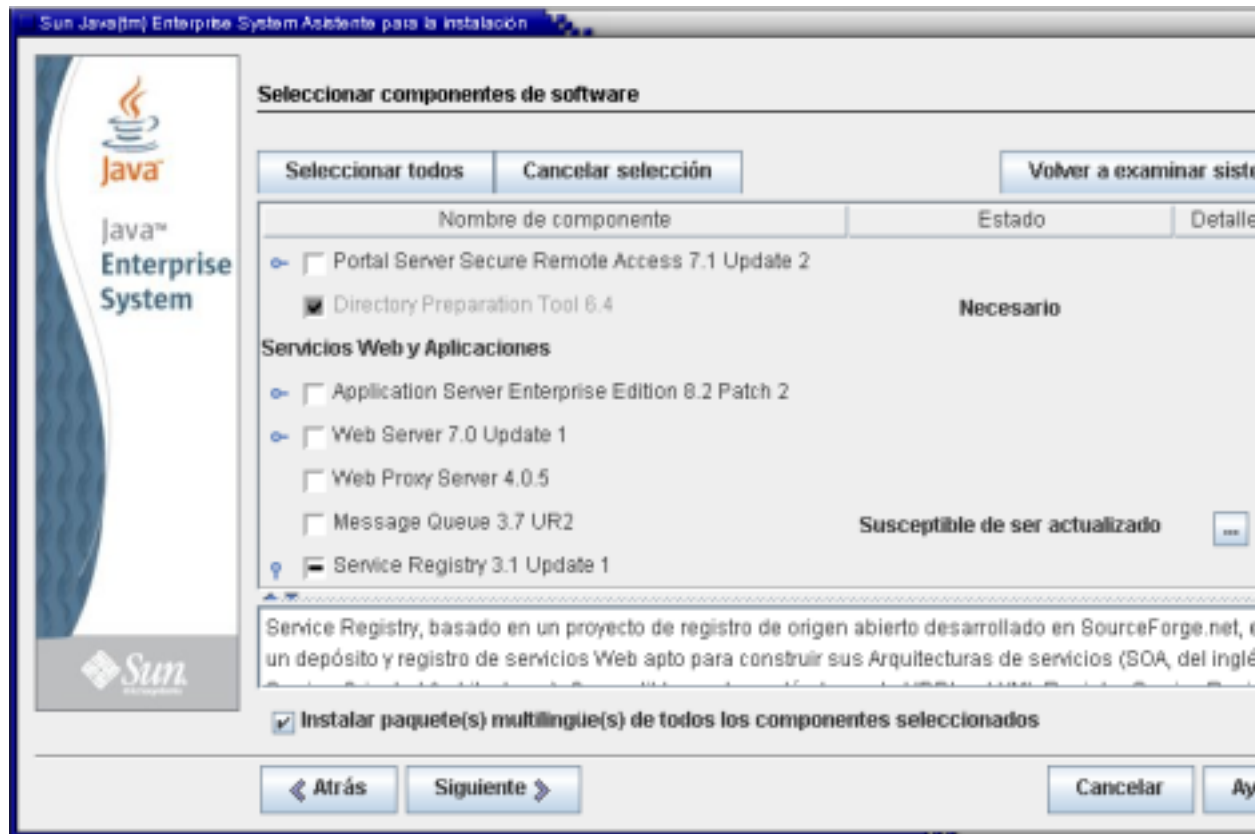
Sun Java(tm) Enterprise System Asistente para la instalación

Java

Java™ Enterprise System

Sun

Seleccionar componentes de software

Seleccionar todos | Cancelar selección | Volver a examinar siste

| Nombre de componente | Estado | Detalle |
|---|---|---|
| Portal Server Secure Remote Access 7.1 Update 2 | | |
| Directory Preparation Tool 6.4 | Necesario | |
| Servicios Web y Aplicaciones | | |
| Application Server Enterprise Edition 8.2 Patch 2 | | |
| Web Server 7.0 Update 1 | | |
| Web Proxy Server 4.0.5 | | |
| Message Queue 3.7 UR2 | Susceptible de ser actualizado | ... |
| Service Registry 3.1 Update 1 | | |

Service Registry, basado en un proyecto de registro de origen abierto desarrollado en SourceForge.net, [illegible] un depósito y registro de servicios Web apto para construir sus Arquitecturas de servicios (SOA, del inglé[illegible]

Instalar paquete(s) multilingüe(s) de todos los componentes seleccionados

Atrás | Siguiente | Cancelar | Ay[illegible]